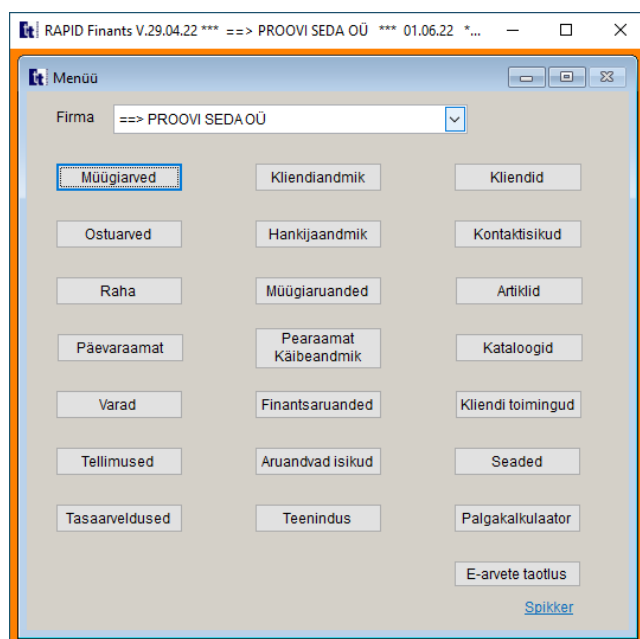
RAPID Finants V.29.04.22 *** ==> PROOVI SEDA OÜ *** 01.06.22 *...

Menüü

Firma ==> PROOVI SEDA OÜ

Müügiarved
Kliendiandmik
Kliendid

Ostuarved
Hankijaandmik
Kontaktisikud

Raha
Müügiaruanded
Artiklid

Päevaraamat
Pearaamat Käibeandmik
Kataloogid

Varad
Finantsaruanded
Kliendi toimingud

Tellimused
Aruandvad isikud
Seaded

Tasaarveldused
Teenindus
Palgakalkulaator

E-arvete taotlus

Spikker